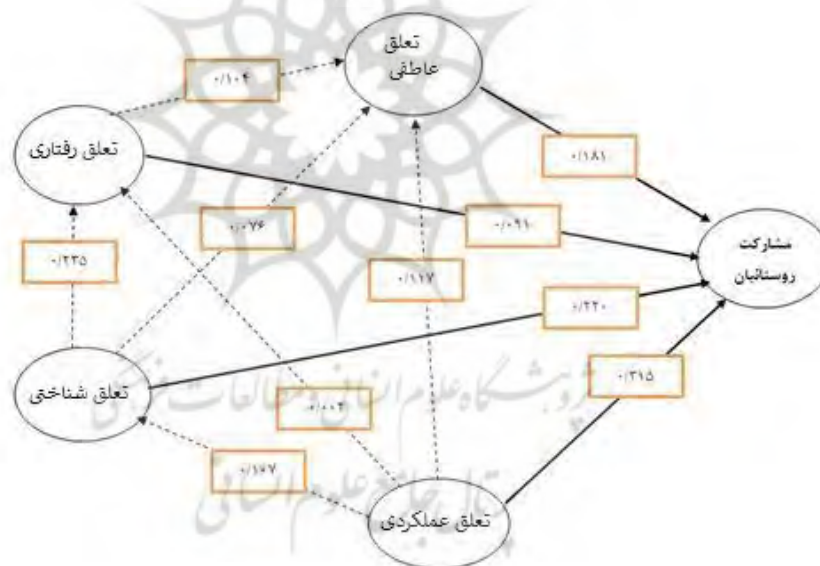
تعلق عاطفی

۰/۱۰۴

تعلق رفتاری

۰/۱۸۱

۰/۰۷۶

۰/۰۹۱

مشارکت روستائیان

۰/۲۳۵

۰/۱۱۷

۰/۴۲۰

تعلق شناختی

۰/۳۱۵

۰/۰۰۴

۰/۱۶۷

تعلق عملکردی

پژوهشگاه علوم انسانی و مطالعات فرهنگی
پرتال جامع علوم انسانی